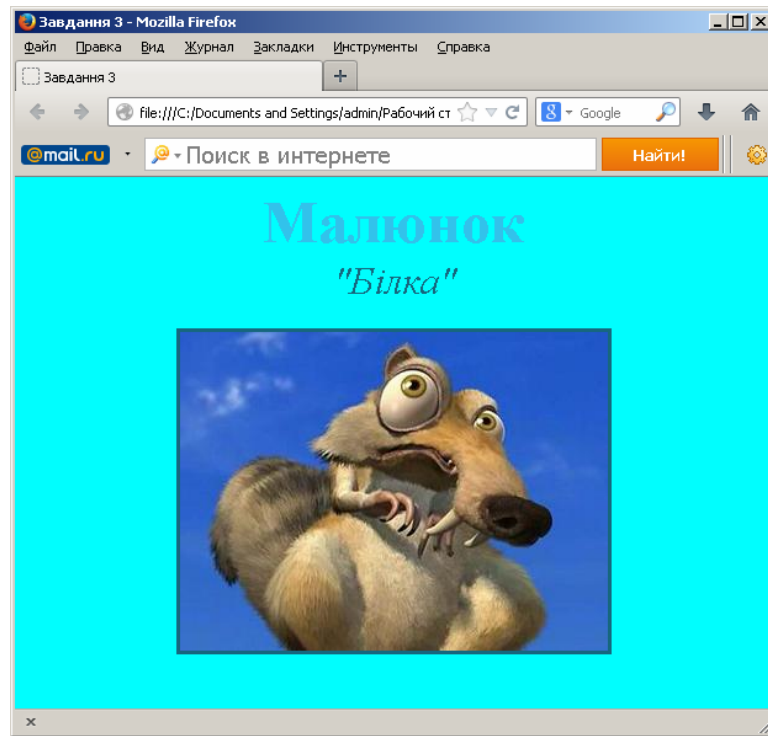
Завдання 3 - Mozilla Firefox

Файл Правка Вид Журнал Закладки Инструменты Справка

Завдання 3

file:///C:/Documents and Settings/admin/Рабочий ст

Google

@mail.ru

Поиск в интернете

Найти!

Малюнок

"Білка"

×